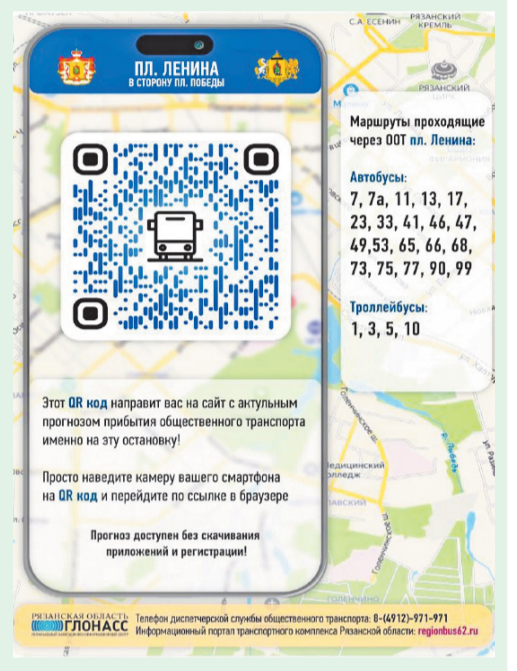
ПЛ. ЛЕНИНА
В СТОРОНУ ПЛ. ПОБЕДЫ

С.А. ЕСЕНИН
РЯЗАНСКИЙ КРЕМЛЬ
РЯЗАНСКИЙ

Маршруты проходящие через ООТ пл. Ленина:

Автобусы:
7, 7а, 11, 13, 17, 23, 33, 41, 46, 47, 49,53, 65, 66, 68, 73, 75, 77, 90, 99

Троллейбусы:
1, 3, 5, 10

Этот QR код направит вас на сайт с актульным прогнозом прибытия общественного транспорта именно на эту остановку!

Просто наведите камеру вашего смартфона на QR код и перейдите по ссылке в браузере

Прогноз доступен без скачивания приложений и регистрации!

РЯЗАНСКАЯ ОБЛАСТЬ ГЛОНАСС

Телефон диспетчерской службы общественного транспорта: 8-(4912)-971-971
Информационный портал транспортного комплекса Рязанской области: regionbus62.ru